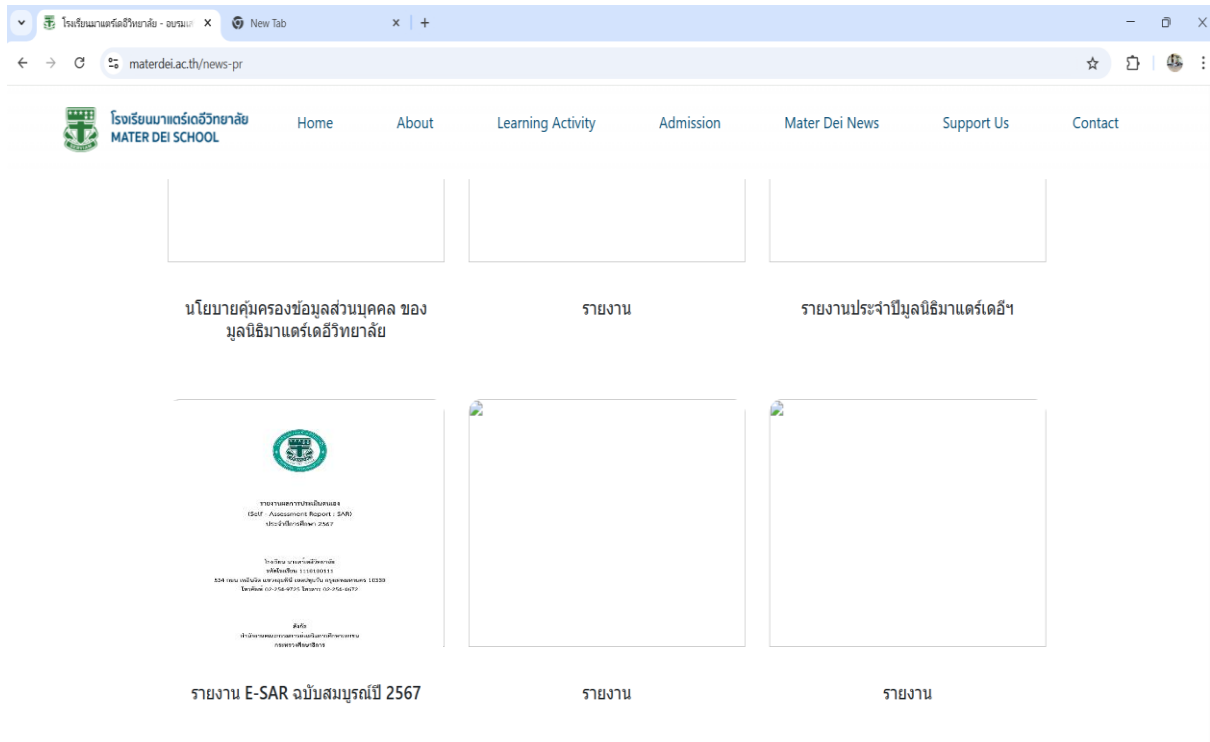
โรงเรียนมาแตร์เดอีวิทยาลัย - อบรมเ ×
New Tab ×
+

materdei.ac.th/news-pr

โรงเรียนมาแตร์เดอีวิทยาลัย
MATER DEI SCHOOL

Home
About
Learning Activity
Admission
Mater Dei News
Support Us
Contact

นโยบายคุ้มครองข้อมูลส่วนบุคคล ของมูลนิธิมาแตร์เดอีวิทยาลัย

รายงาน

รายงานประจำปีมูลนิธิมาแตร์เดอีฯ

รายงานผลการประเมินตนเอง
(Self - Assessment Report : SAR)
ประจำปีการศึกษา 2567

โรงเรียน มาแตร์เดอีวิทยาลัย
รหัสโรงเรียน 1110100111
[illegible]
โทรศัพท์ 02-256-9725 โทรสาร 02-256-9672

สังกัด
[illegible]
กระทรวงศึกษาธิการ

รายงาน E-SAR ฉบับสมบูรณ์ปี 2567

รายงาน

รายงาน